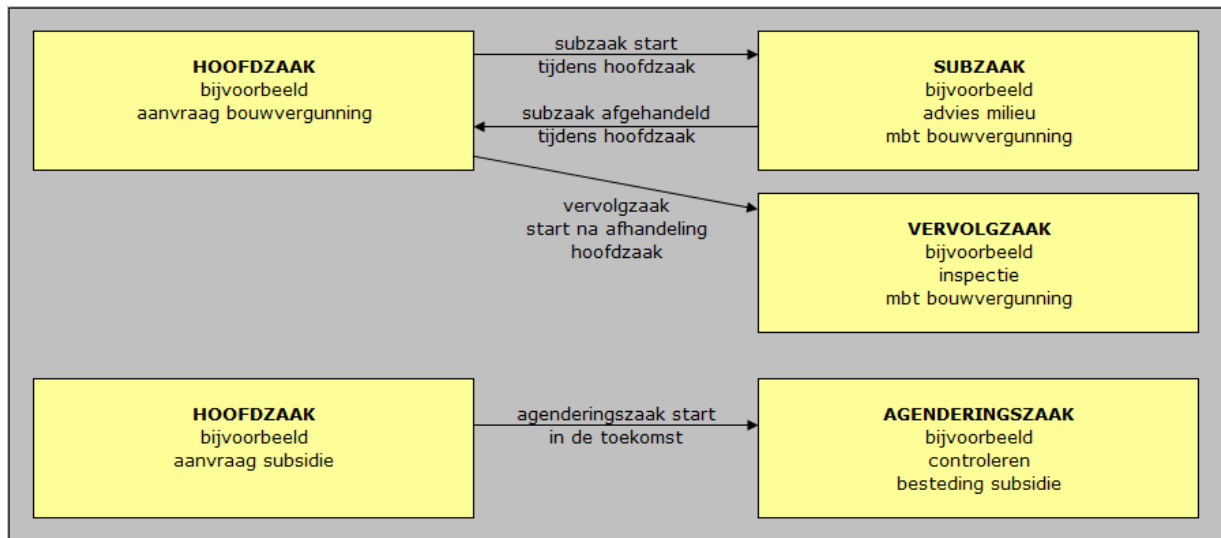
**HOOFDZAAK**
bijvoorbeeld
aanvraag bouwvergunning

subzaak start
tijdens hoofdzaak

subzaak afgehandeld
tijdens hoofdzaak

**SUBZAAK**
bijvoorbeeld
advies milieu
mbt bouwvergunning

vervolgzaak
start na afhandeling
hoofdzaak

**VERVOLGZAAK**
bijvoorbeeld
inspectie
mbt bouwvergunning

**HOOFDZAAK**
bijvoorbeeld
aanvraag subsidie

agenderingszaak start
in de toekomst

**AGENDERINGSZAAK**
bijvoorbeeld
controleren
besteding subsidie